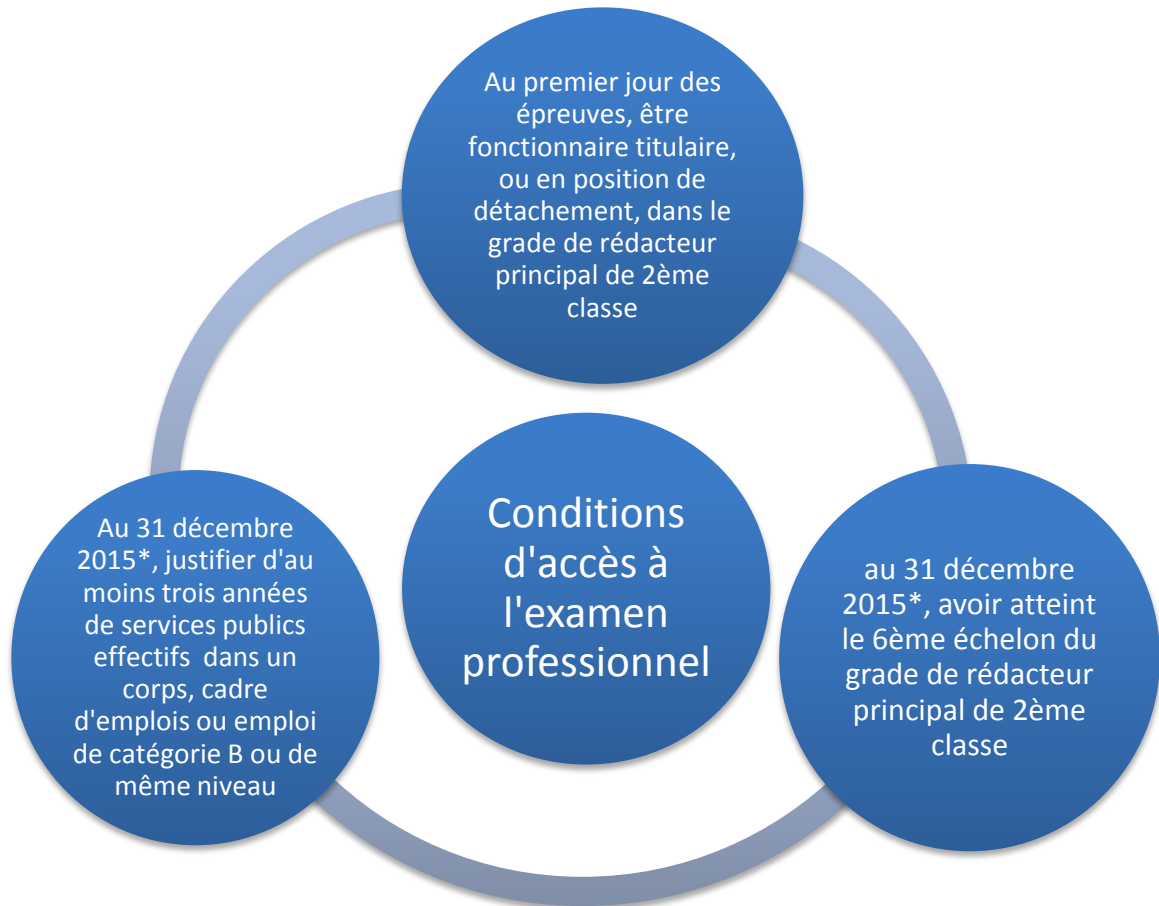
Au premier jour des épreuves, être fonctionnaire titulaire, ou en position de détachement, dans le grade de rédacteur principal de 2ème classe

Conditions d'accès à l'examen professionnel

Au 31 décembre 2015*, justifier d'au moins trois années de services publics effectifs dans un corps, cadre d'emplois ou emploi de catégorie B ou de même niveau

au 31 décembre 2015*, avoir atteint le 6ème échelon du grade de rédacteur principal de 2ème classe